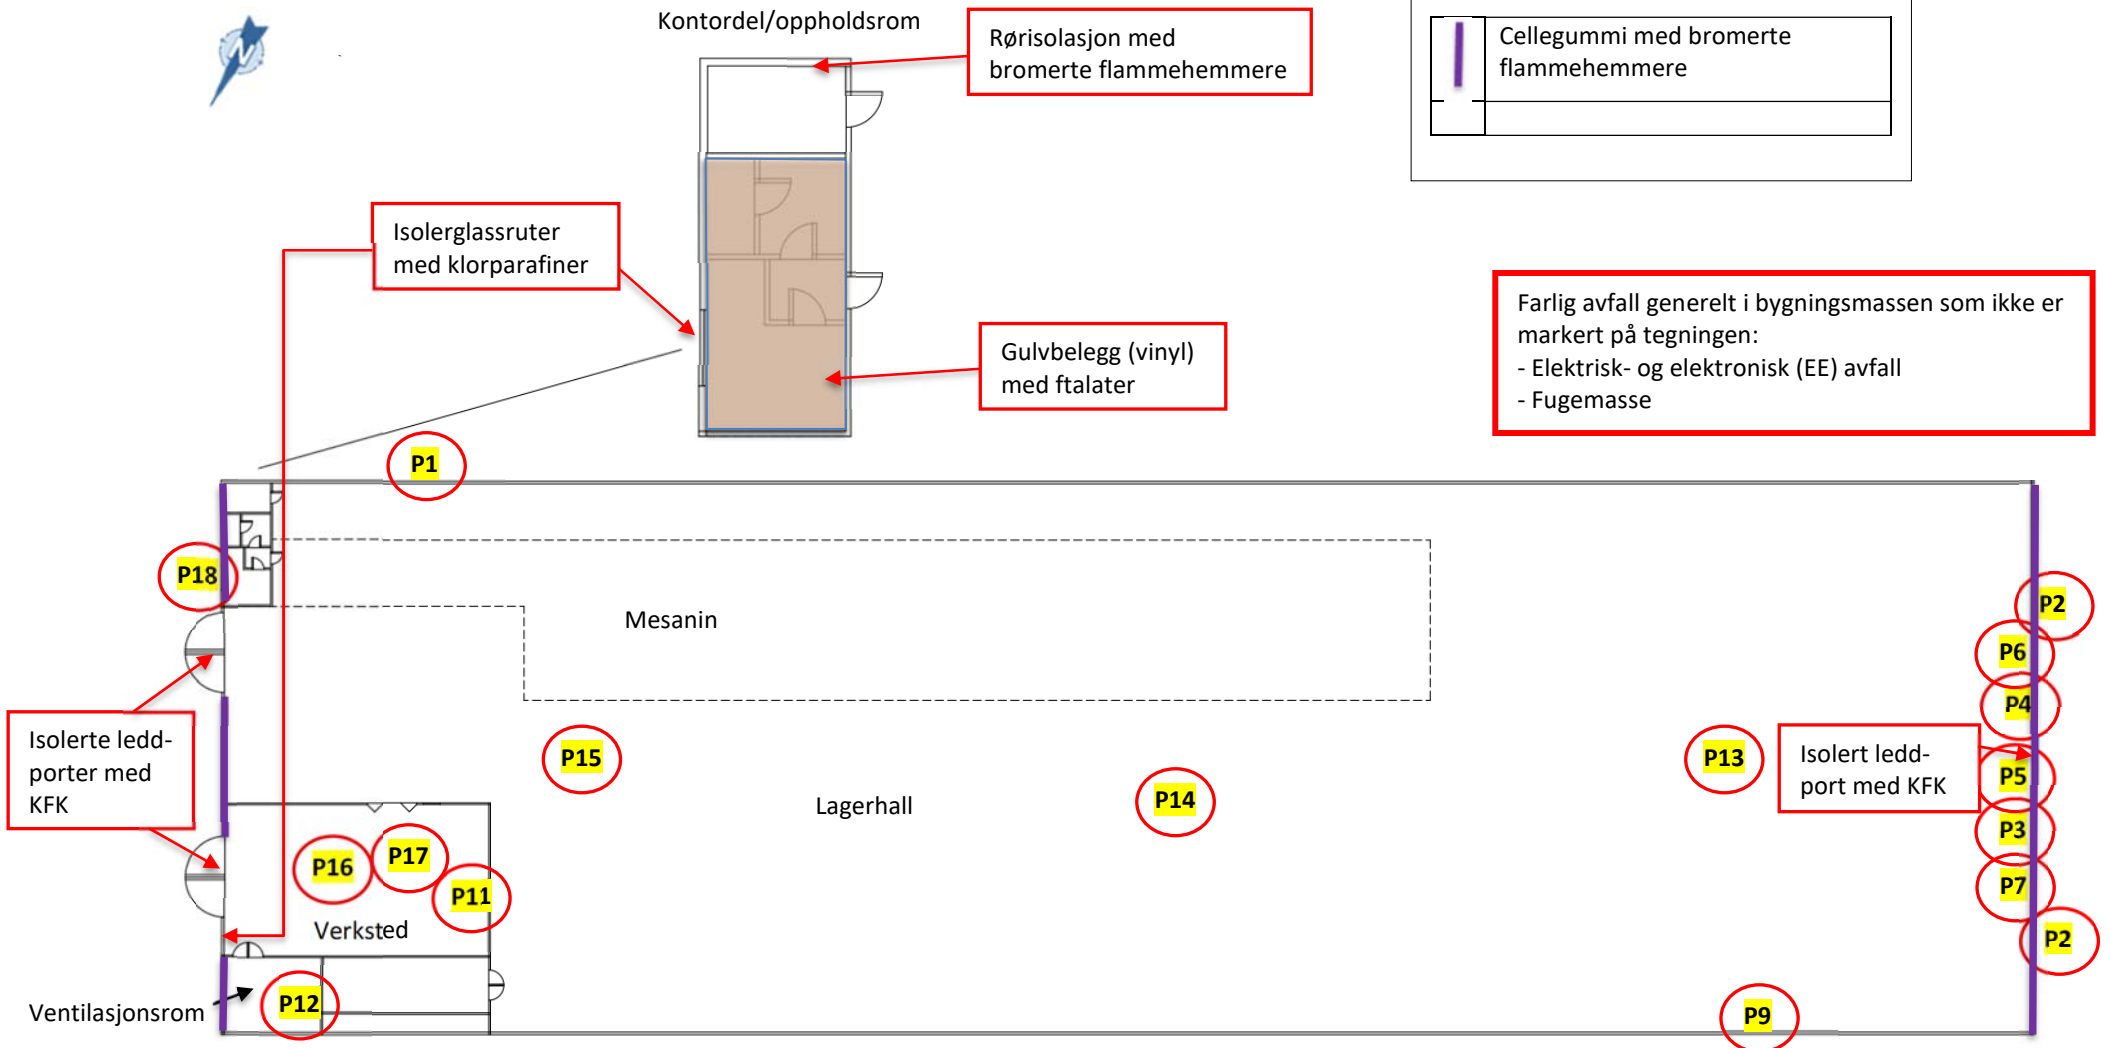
Kontordel/oppholdsrom

Rørisolasjon med bromerte flammehemmere

Cellegummi med bromerte flammehemmere

Isolerglassruter med klorparafiner

Gulvbelegg (vinyl) med ftalater

Farlig avfall generelt i bygningsmassen som ikke er markert på tegningen:
- Elektrisk- og elektronisk (EE) avfall
- Fugemasse

P1

P18

Mesanin

P2

P6

P4

Isolerte leddporter med KFK

P15

P13

Isolert leddport med KFK

P5

Lagerhall

P14

P3

P16

P17

P11

P7

Verksted

P2

Ventilasjonsrom

P12

P9